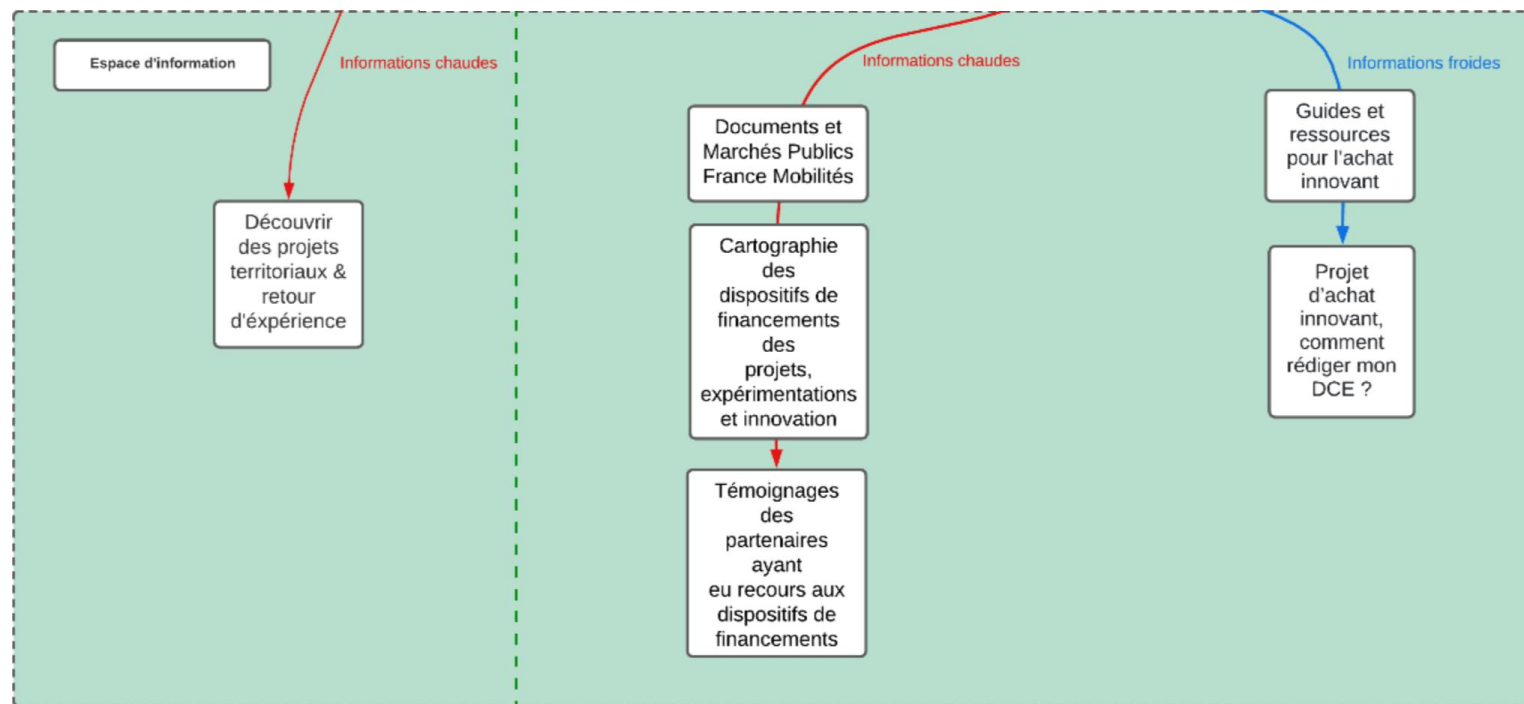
Espace d'information

Informations chaudes

Découvrir des projets territoriaux & retour d'éxpérience

Informations chaudes

Documents et Marchés Publics France Mobilités

Cartographie des dispositifs de financements des projets, expérimentations et innovation

Témoignages des partenaires ayant eu recours aux dispositifs de financements

Informations froides

Guides et ressources pour l'achat innovant

Projet d'achat innovant, comment rédiger mon DCE ?